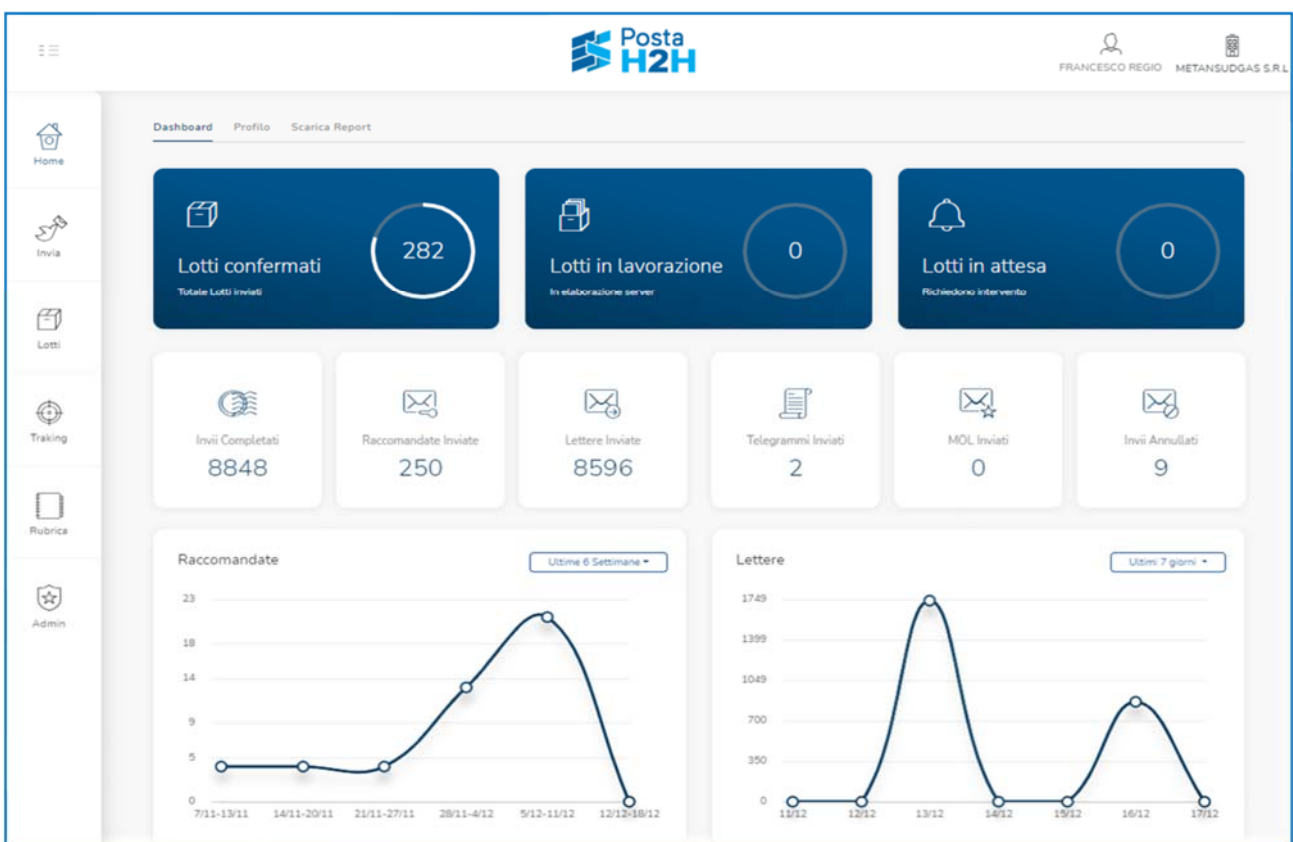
Posta H2H

FRANCESCO REGIO METANSUDGAS S.R.L

Home
Invia
Lotti
Traking
Rubrica
Admin

Dashboard Profilo Scarica Report

Lotti confermati
Totale Lotti inviati
282

Lotti in lavorazione
In elaborazione server
0

Lotti in attesa
Richiedono intervento
0

Invii Completati
8848

Raccomandate Inviate
250

Lettere Inviate
8596

Telegrammi Inviati
2

MOL Inviati
0

Invii Annullati
9

Raccomandate
Ultime 6 Settimane

23
18
14
9
5
0
7/11-13/11 14/11-20/11 21/11-27/11 28/11-4/12 5/12-11/12 12/12-18/12

Lettere
Ultimi 7 giorni

1749
1399
1049
700
350
0
11/12 12/12 13/12 14/12 15/12 16/12 17/12